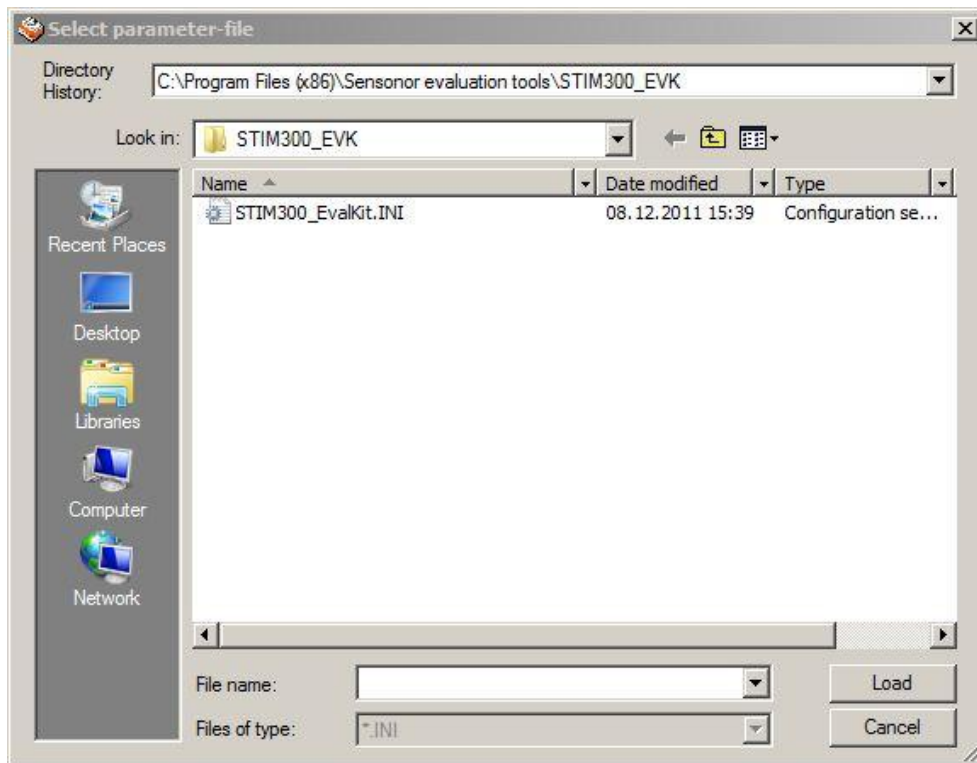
Select parameter-file

Directory History: C:\Program Files (x86)\Sensonor evaluation tools\STIM300_EVK

Look in: STIM300_EVK

Recent Places
Desktop
Libraries
Computer
Network

| Name | Date modified | Type |
|---|---|---|
| STIM300_EvalKit.INI | 08.12.2011 15:39 | Configuration se... |

File name:
Files of type: *.INI

Load
Cancel